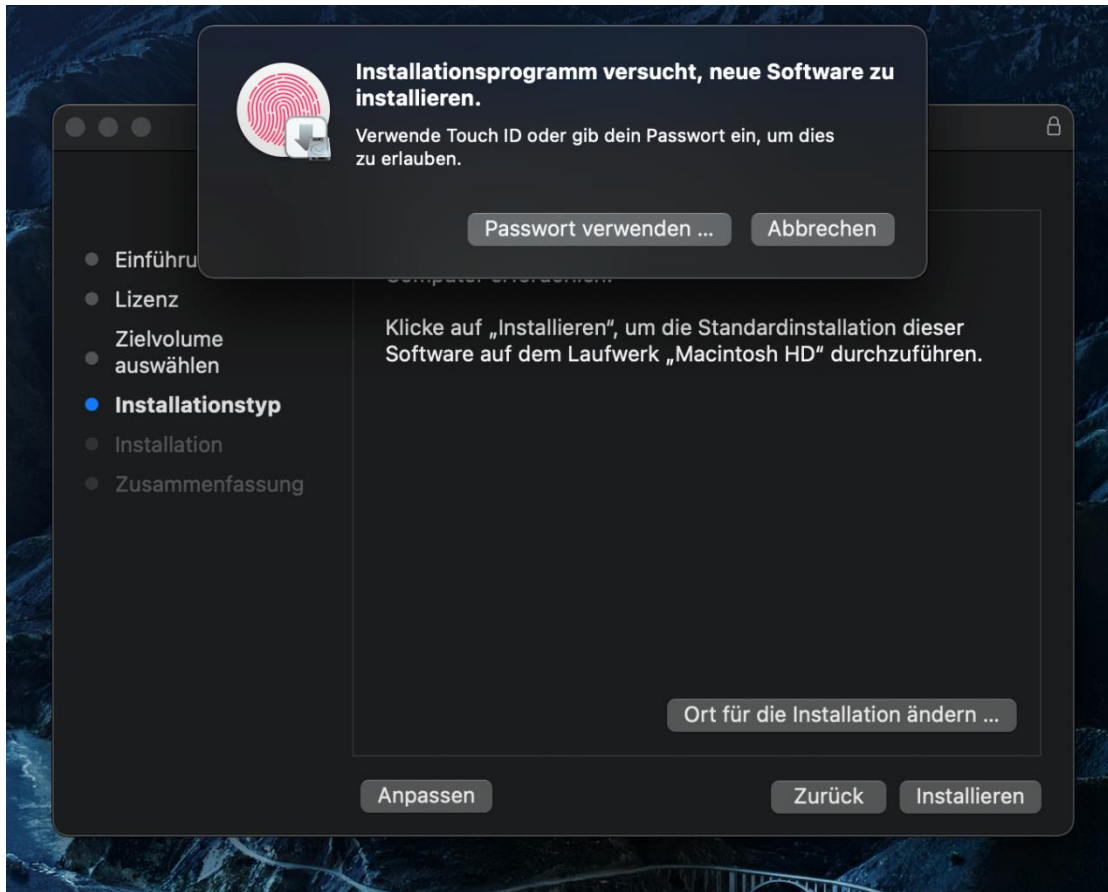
Installationsprogramm versucht, neue Software zu installieren.

Verwende Touch ID oder gib dein Passwort ein, um dies zu erlauben.

Passwort verwenden ...

Abbrechen

Einführu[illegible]

Lizenz

Zielvolume auswählen

Installationstyp

Installation

Zusammenfassung

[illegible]

Klicke auf „Installieren", um die Standardinstallation dieser Software auf dem Laufwerk „Macintosh HD" durchzuführen.

Ort für die Installation ändern ...

Anpassen

Zurück

Installieren